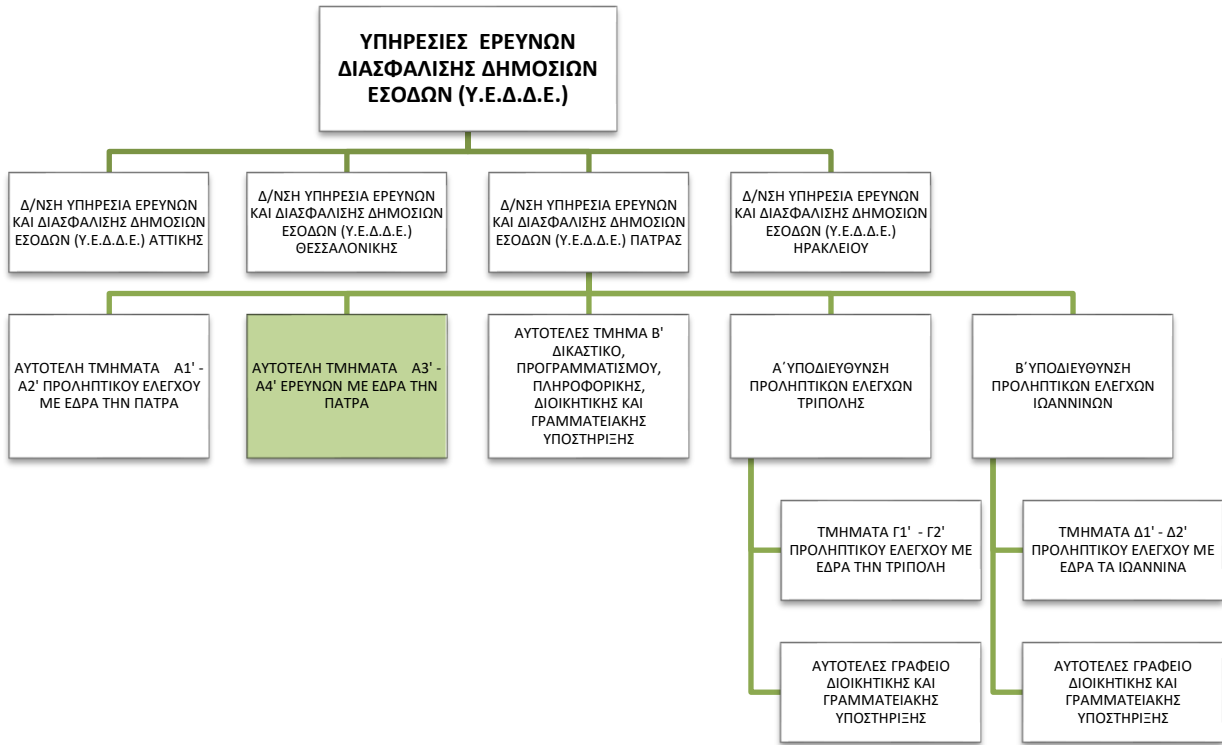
ΥΠΗΡΕΣΙΕΣ ΕΡΕΥΝΩΝ ΔΙΑΣΦΑΛΙΣΗΣ ΔΗΜΟΣΙΩΝ ΕΣΟΔΩΝ (Υ.Ε.Δ.Δ.Ε.)

Δ/ΝΣΗ ΥΠΗΡΕΣΙΑ ΕΡΕΥΝΩΝ ΚΑΙ ΔΙΑΣΦΑΛΙΣΗΣ ΔΗΜΟΣΙΩΝ ΕΣΟΔΩΝ (Υ.Ε.Δ.Δ.Ε.) ΑΤΤΙΚΗΣ

Δ/ΝΣΗ ΥΠΗΡΕΣΙΑ ΕΡΕΥΝΩΝ ΚΑΙ ΔΙΑΣΦΑΛΙΣΗΣ ΔΗΜΟΣΙΩΝ ΕΣΟΔΩΝ (Υ.Ε.Δ.Δ.Ε.) ΘΕΣΣΑΛΟΝΙΚΗΣ

Δ/ΝΣΗ ΥΠΗΡΕΣΙΑ ΕΡΕΥΝΩΝ ΚΑΙ ΔΙΑΣΦΑΛΙΣΗΣ ΔΗΜΟΣΙΩΝ ΕΣΟΔΩΝ (Υ.Ε.Δ.Δ.Ε.) ΠΑΤΡΑΣ

Δ/ΝΣΗ ΥΠΗΡΕΣΙΑ ΕΡΕΥΝΩΝ ΚΑΙ ΔΙΑΣΦΑΛΙΣΗΣ ΔΗΜΟΣΙΩΝ ΕΣΟΔΩΝ (Υ.Ε.Δ.Δ.Ε.) ΗΡΑΚΛΕΙΟΥ

ΑΥΤΟΤΕΛΗ ΤΜΗΜΑΤΑ Α1' - Α2' ΠΡΟΛΗΠΤΙΚΟΥ ΕΛΕΓΧΟΥ ΜΕ ΕΔΡΑ ΤΗΝ ΠΑΤΡΑ

ΑΥΤΟΤΕΛΗ ΤΜΗΜΑΤΑ Α3' - Α4' ΕΡΕΥΝΩΝ ΜΕ ΕΔΡΑ ΤΗΝ ΠΑΤΡΑ

ΑΥΤΟΤΕΛΕΣ ΤΜΗΜΑ Β' ΔΙΚΑΣΤΙΚΟ, ΠΡΟΓΡΑΜΜΑΤΙΣΜΟΥ, ΠΛΗΡΟΦΟΡΙΚΗΣ, ΔΙΟΙΚΗΤΙΚΗΣ ΚΑΙ ΓΡΑΜΜΑΤΕΙΑΚΗΣ ΥΠΟΣΤΗΡΙΞΗΣ

Α΄ΥΠΟΔΙΕΥΘΥΝΣΗ ΠΡΟΛΗΠΤΙΚΩΝ ΕΛΕΓΧΩΝ ΤΡΙΠΟΛΗΣ

Β΄ΥΠΟΔΙΕΥΘΥΝΣΗ ΠΡΟΛΗΠΤΙΚΩΝ ΕΛΕΓΧΩΝ ΙΩΑΝΝΙΝΩΝ

ΤΜΗΜΑΤΑ Γ1' - Γ2' ΠΡΟΛΗΠΤΙΚΟΥ ΕΛΕΓΧΟΥ ΜΕ ΕΔΡΑ ΤΗΝ ΤΡΙΠΟΛΗ

ΑΥΤΟΤΕΛΕΣ ΓΡΑΦΕΙΟ ΔΙΟΙΚΗΤΙΚΗΣ ΚΑΙ ΓΡΑΜΜΑΤΕΙΑΚΗΣ ΥΠΟΣΤΗΡΙΞΗΣ

ΤΜΗΜΑΤΑ Δ1' - Δ2' ΠΡΟΛΗΠΤΙΚΟΥ ΕΛΕΓΧΟΥ ΜΕ ΕΔΡΑ ΤΑ ΙΩΑΝΝΙΝΑ

ΑΥΤΟΤΕΛΕΣ ΓΡΑΦΕΙΟ ΔΙΟΙΚΗΤΙΚΗΣ ΚΑΙ ΓΡΑΜΜΑΤΕΙΑΚΗΣ ΥΠΟΣΤΗΡΙΞΗΣ